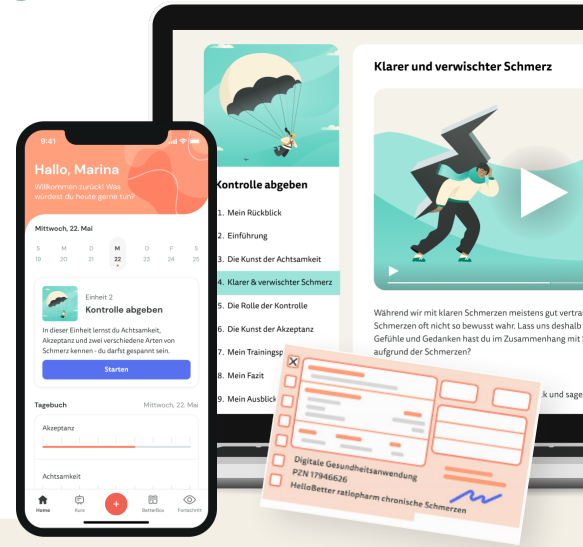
9:41

Hallo, Marina

Willkommen zurück! Was würdest du heute gerne tun?

Mittwoch, 22. Mai

| S | M | D | M | D | F | S |
|---|---|---|---|---|---|---|
| 19 | 20 | 21 | 22 | 23 | 24 | 25 |

Einheit 2

Kontrolle abgeben

In dieser Einheit lernst du Achtsamkeit, Akzeptanz und zwei verschiedene Arten von Schmerz kennen - du darfst gespannt sein.

Starten

Tagebuch

Mittwoch, 22. Mai

Akzeptanz

Achtsamkeit

Home Kurs BetterBox Fortschritt

Kontrolle abgeben

1. Mein Rückblick
2. Einführung
3. Die Kunst der Achtsamkeit
4. Klarer & verwischter Schmerz
5. Die Rolle der Kontrolle
6. Die Kunst der Akzeptanz
7. Mein Trainingsp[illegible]
8. Mein Fazit
9. Mein Ausblick

Klarer und verwischter Schmerz

Während wir mit klaren Schmerzen meistens gut vertra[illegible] Schmerzen oft nicht so bewusst wahr. Lass uns deshalb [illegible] Gefühle und Gedanken hast du im Zusammenhang mit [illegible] aufgrund der Schmerzen?

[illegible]k und sage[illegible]

X

Digitale Gesundheitsanwendung
PZN 17946626
HelloBetter ratiopharm chronische Schmerzen